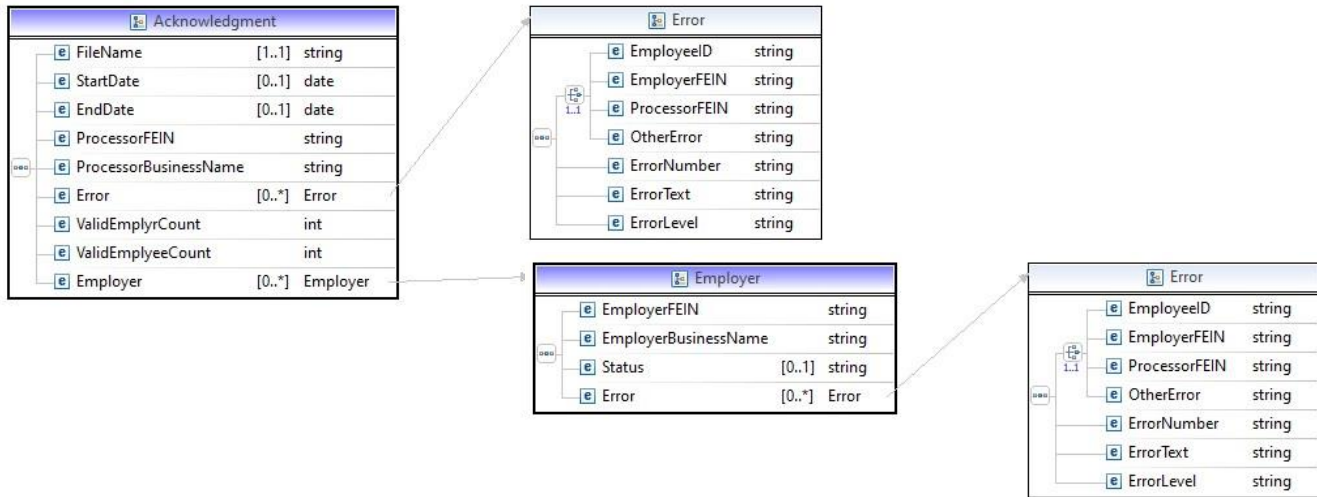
Acknowledgment

| | | |
|---|---|---|
| e FileName | [1..1] | string |
| e StartDate | [0..1] | date |
| e EndDate | [0..1] | date |
| e ProcessorFEIN | | string |
| e ProcessorBusinessName | | string |
| e Error | [0..*] | Error |
| e ValidEmplyrCount | | int |
| e ValidEmplyeeCount | | int |
| e Employer | [0..*] | Employer |

Error

1..1

| | |
|---|---|
| e EmployeeID | string |
| e EmployerFEIN | string |
| e ProcessorFEIN | string |
| e OtherError | string |
| e ErrorNumber | string |
| e ErrorText | string |
| e ErrorLevel | string |

Employer

| | | |
|---|---|---|
| e EmployerFEIN | | string |
| e EmployerBusinessName | | string |
| e Status | [0..1] | string |
| e Error | [0..*] | Error |

Error

1..1

| | |
|---|---|
| e EmployeeID | string |
| e EmployerFEIN | string |
| e ProcessorFEIN | string |
| e OtherError | string |
| e ErrorNumber | string |
| e ErrorText | string |
| e ErrorLevel | string |